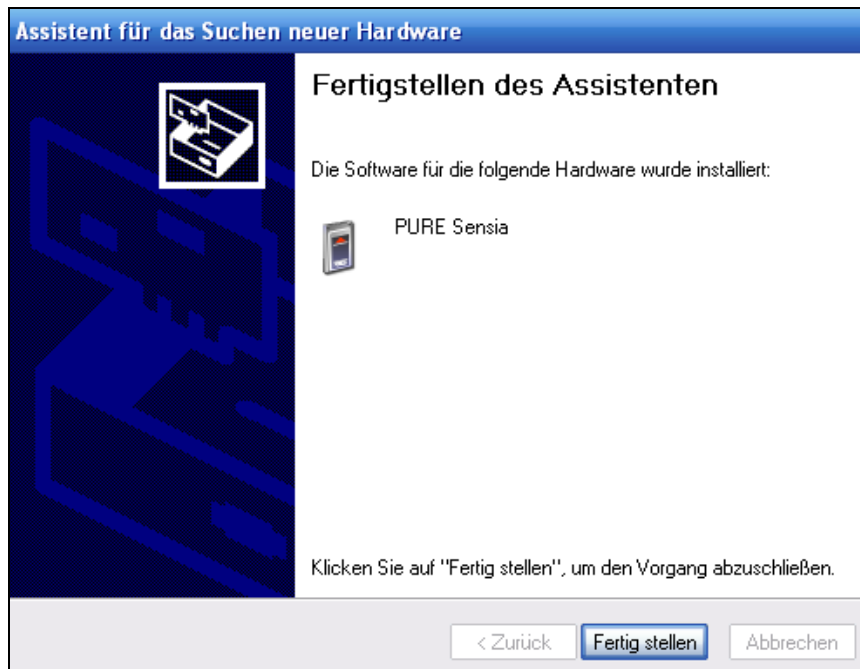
Assistent für das Suchen neuer Hardware

Fertigstellen des Assistenten

Die Software für die folgende Hardware wurde installiert:

PURE Sensia

Klicken Sie auf "Fertig stellen", um den Vorgang abzuschließen.

< Zurück

Fertig stellen

Abbrechen